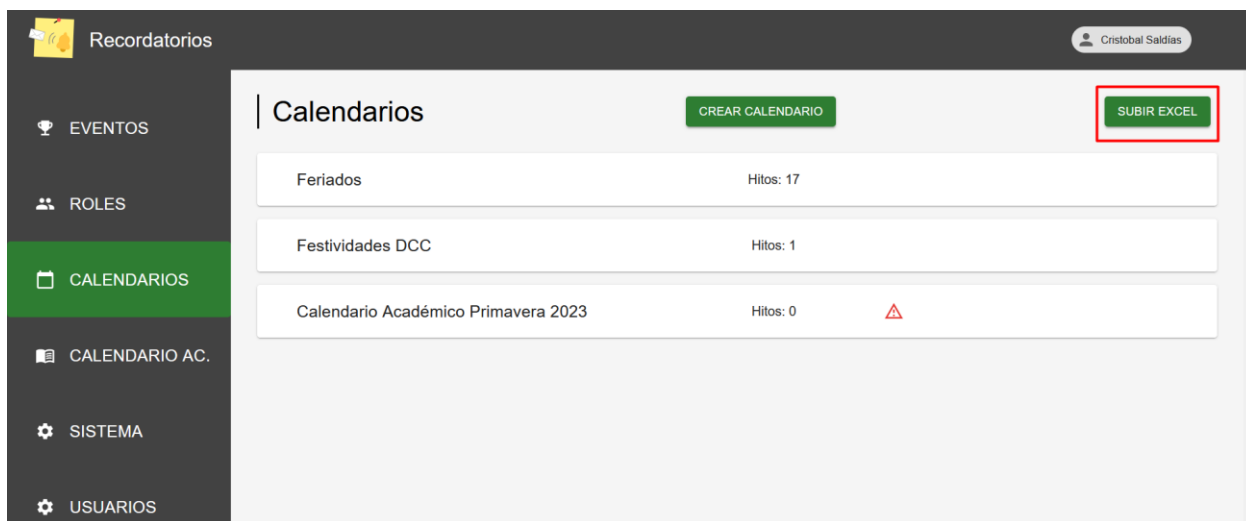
Recordatorios

Cristobal Saldías

EVENTOS

ROLES

CALENDARIOS

CALENDARIO AC.

SISTEMA

USUARIOS

Calendarios

CREAR CALENDARIO

SUBIR EXCEL

Feriados Hitos: 17

Festividades DCC Hitos: 1

Calendario Académico Primavera 2023 Hitos: 0